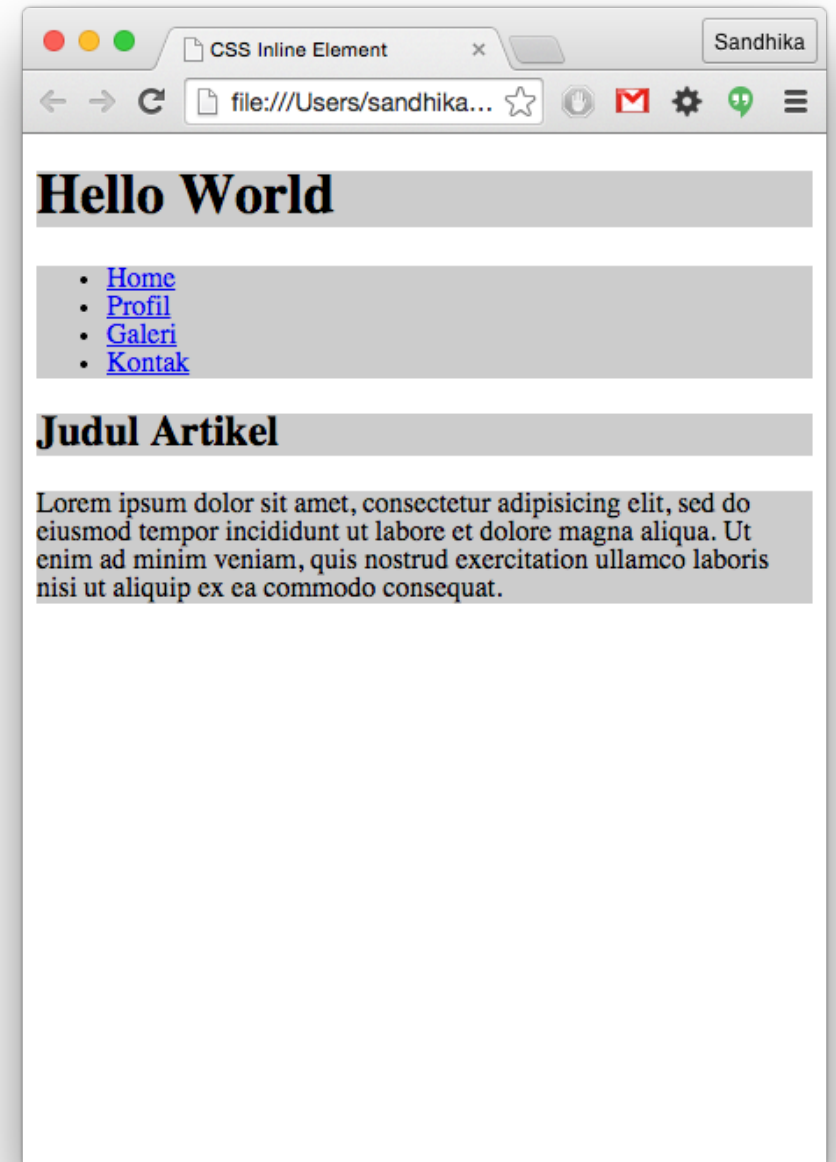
CSS Inline Element ×

Sandhika

file:///Users/sandhika...

# Hello World

- Home
- Profil
- Galeri
- Kontak

## Judul Artikel

Lorem ipsum dolor sit amet, consectetur adipisicing elit, sed do eiusmod tempor incididunt ut labore et dolore magna aliqua. Ut enim ad minim veniam, quis nostrud exercitation ullamco laboris nisi ut aliquip ex ea commodo consequat.